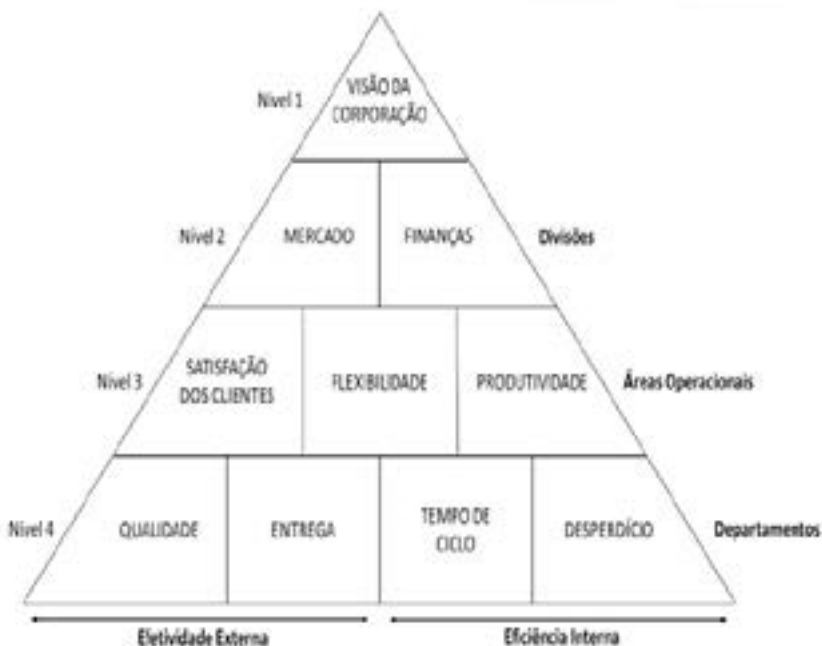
Nível 1 VISÃO DA CORPORAÇÃO

Nível 2 MERCADO FINANÇAS Divisões

Nível 3 SATISFAÇÃO DOS CLIENTES FLEXIBILIDADE PRODUTIVIDADE Áreas Operacionais

Nível 4 QUALIDADE ENTREGA TEMPO DE CICLO DESPERDÍCIO Departamentos

Efetividade Externa

Eficiência Interna